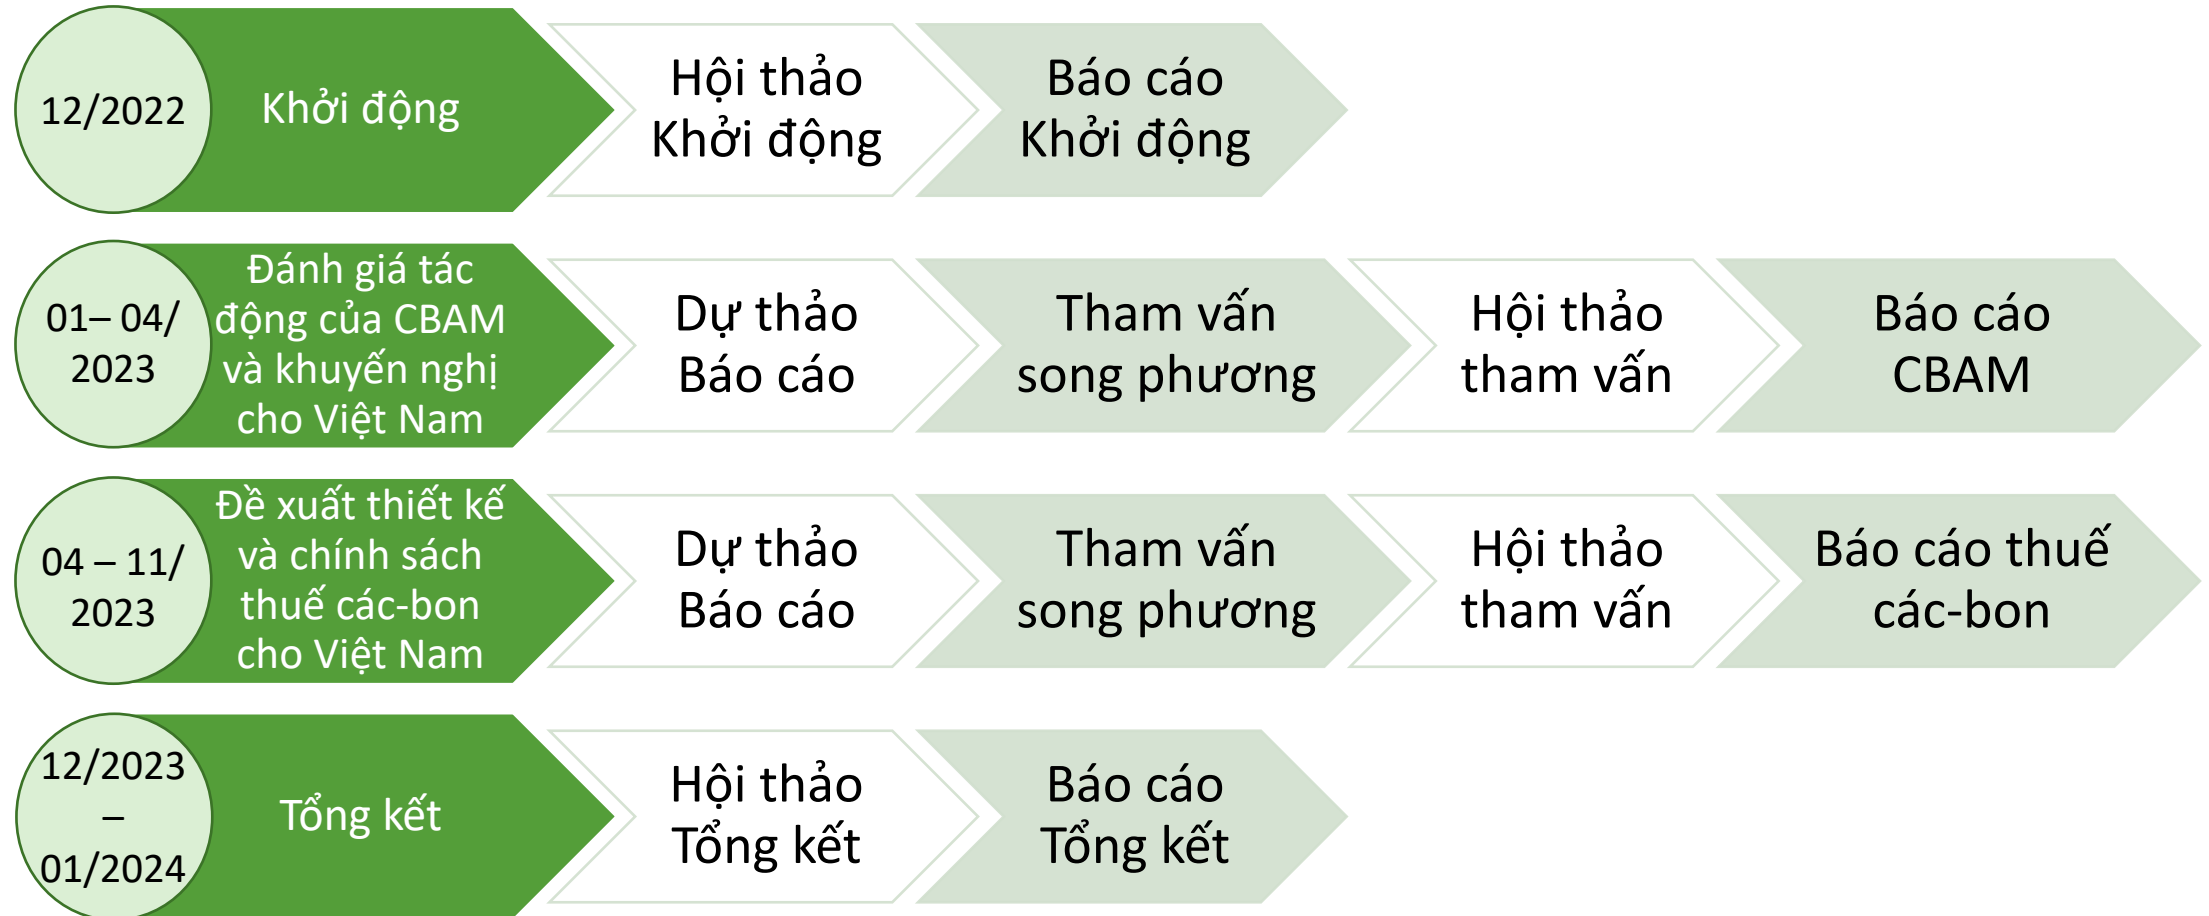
12/2022

Khởi động

Hội thảo Khởi động

Báo cáo Khởi động

01– 04/ 2023

Đánh giá tác động của CBAM và khuyến nghị cho Việt Nam

Dự thảo Báo cáo

Tham vấn song phương

Hội thảo tham vấn

Báo cáo CBAM

04 – 11/ 2023

Đề xuất thiết kế và chính sách thuế các-bon cho Việt Nam

Dự thảo Báo cáo

Tham vấn song phương

Hội thảo tham vấn

Báo cáo thuế các-bon

12/2023 – 01/2024

Tổng kết

Hội thảo Tổng kết

Báo cáo Tổng kết